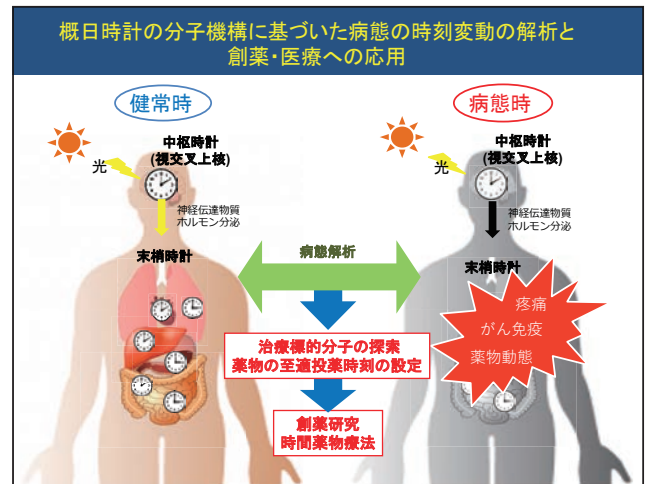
概日時計の分子機構に基づいた病態の時刻変動の解析と創薬･医療への応用

健常時

中枢時計
(視交叉上核)

光

神経伝達物質
ホルモン分泌

末梢時計

病態時

中枢時計
(視交叉上核)

光

神経伝達物質
ホルモン分泌

末梢時計

疼痛
がん免疫
薬物動態

病態解析

治療標的分子の探索
薬物の至適投薬時刻の設定

創薬研究
時間薬物療法